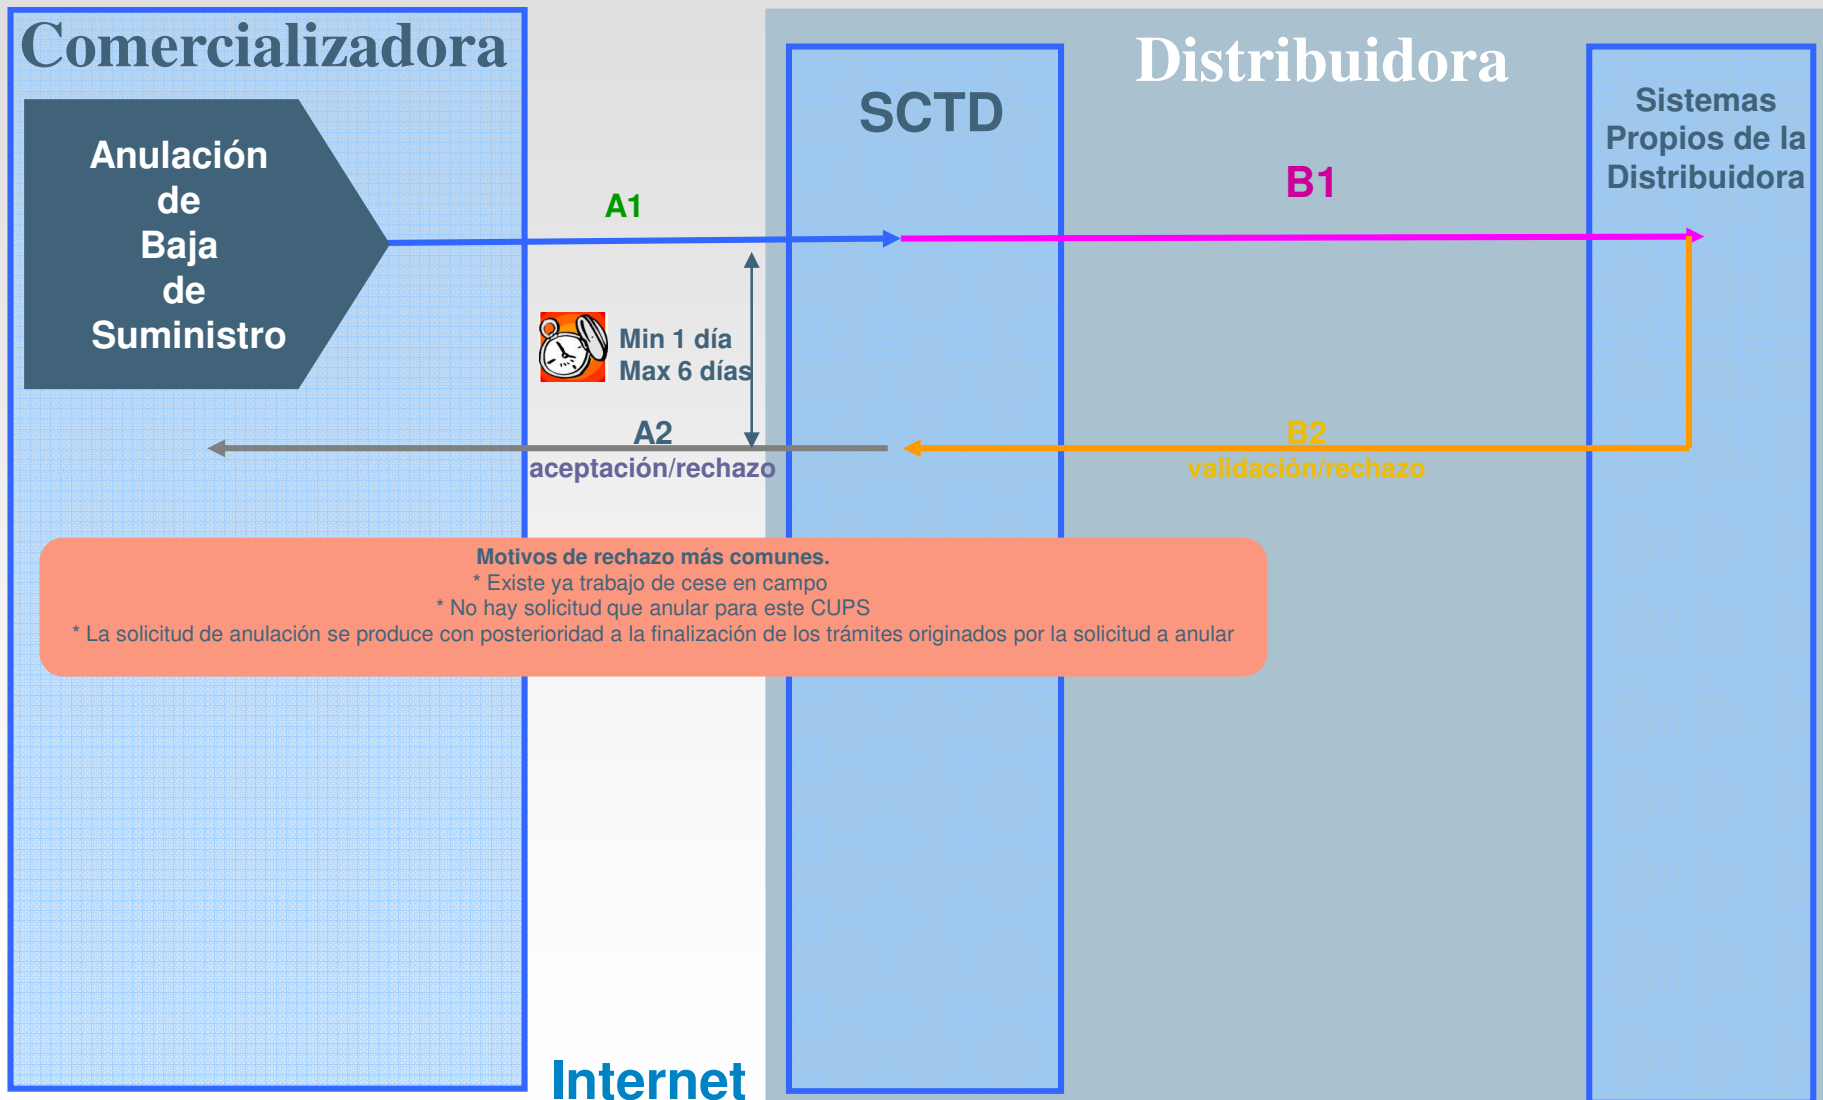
Comercializadora

Distribuidora

SCTD

Sistemas Propios de la Distribuidora

Anulación de Baja de Suministro

A1

B1

Min 1 día
Max 6 días

A2
aceptación/rechazo

B2
validación/rechazo

Motivos de rechazo más comunes.
* Existe ya trabajo de cese en campo
* No hay solicitud que anular para este CUPS
* La solicitud de anulación se produce con posterioridad a la finalización de los trámites originados por la solicitud a anular

Internet